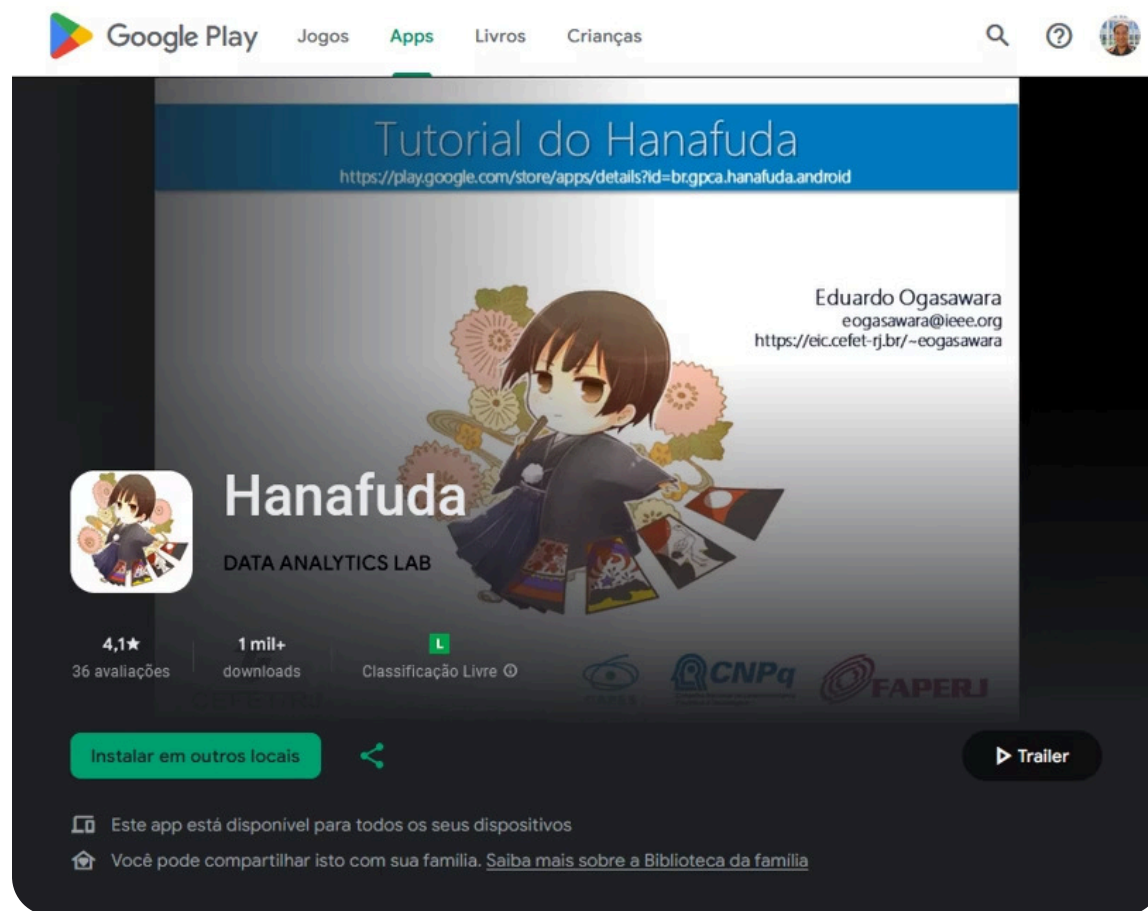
Google Play Jogos Apps Livros Crianças

Tutorial do Hanafuda
https://play.google.com/store/apps/details?id=br.gpca.hanafuda.android

Eduardo Ogasawara
eogasawara@ieee.org
https://eic.cefet-rj.br/~eogasawara

Hanafuda
DATA ANALYTICS LAB

4,1★
36 avaliações

1 mil+
downloads

L
Classificação Livre ⓘ

CNPq FAPERJ

Instalar em outros locais

▶ Trailer

Este app está disponível para todos os seus dispositivos

Você pode compartilhar isto com sua família. Saiba mais sobre a Biblioteca da família